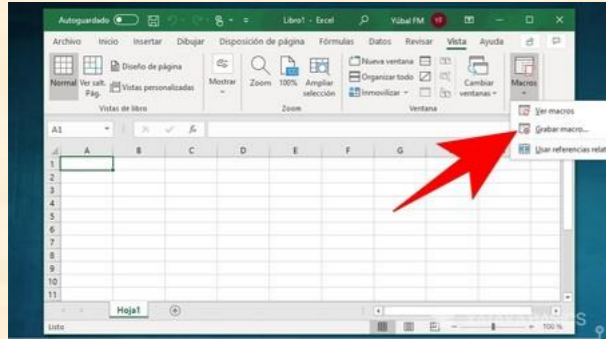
Autoguardado Libro1 - Excel Yúbal FM

Archivo Inicio Insertar Dibujar Disposición de página Fórmulas Datos Revisar Vista Ayuda

Normal Ver salt. Pág. Diseño de página Vistas personalizadas
Vistas de libro

Mostrar

Zoom 100% Ampliar selección
Zoom

Nueva ventana Organizar todo Inmovilizar
Cambiar ventanas
Ventana

Macros

Ver macros
Grabar macro...
Usar referencias relat

A1

A B C D E F G

1
2
3
4
5
6
7
8
9
10
11

Hoja1

Listo

100 %